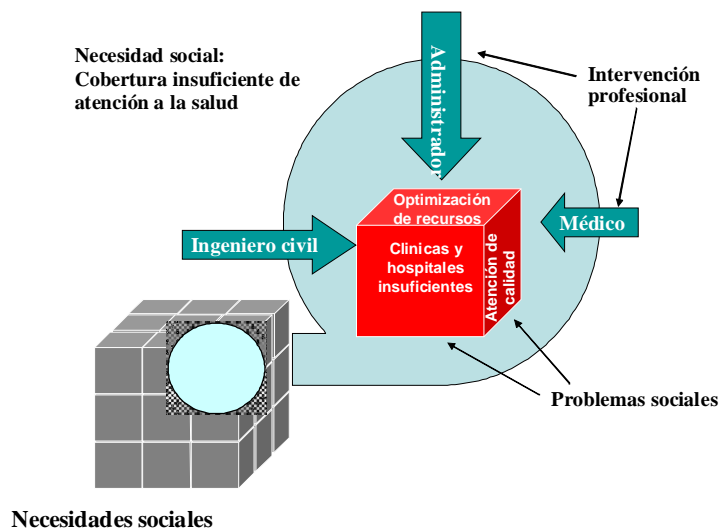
Necesidad social:
Cobertura insuficiente de atención a la salud

Administrador

Intervención profesional

Optimización de recursos

Clinicas y hospitales insuficientes

Atención de calidad

Ingeniero civil

Médico

Problemas sociales

Necesidades sociales